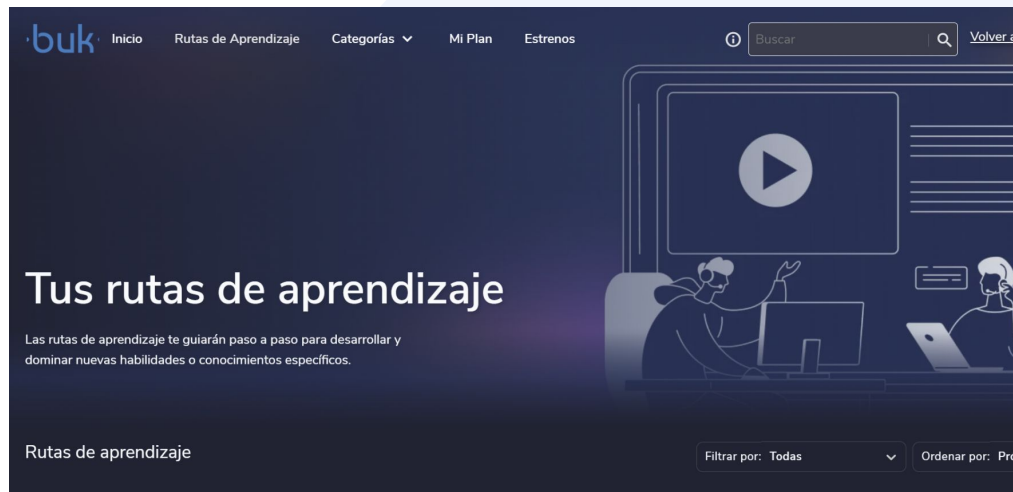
buk Inicio Rutas de Aprendizaje Categorías Mi Plan Estrenos Buscar Volver a

Tus rutas de aprendizaje

Las rutas de aprendizaje te guiarán paso a paso para desarrollar y dominar nuevas habilidades o conocimientos específicos.

Rutas de aprendizaje

Filtrar por: Todas

Ordenar por: Pr